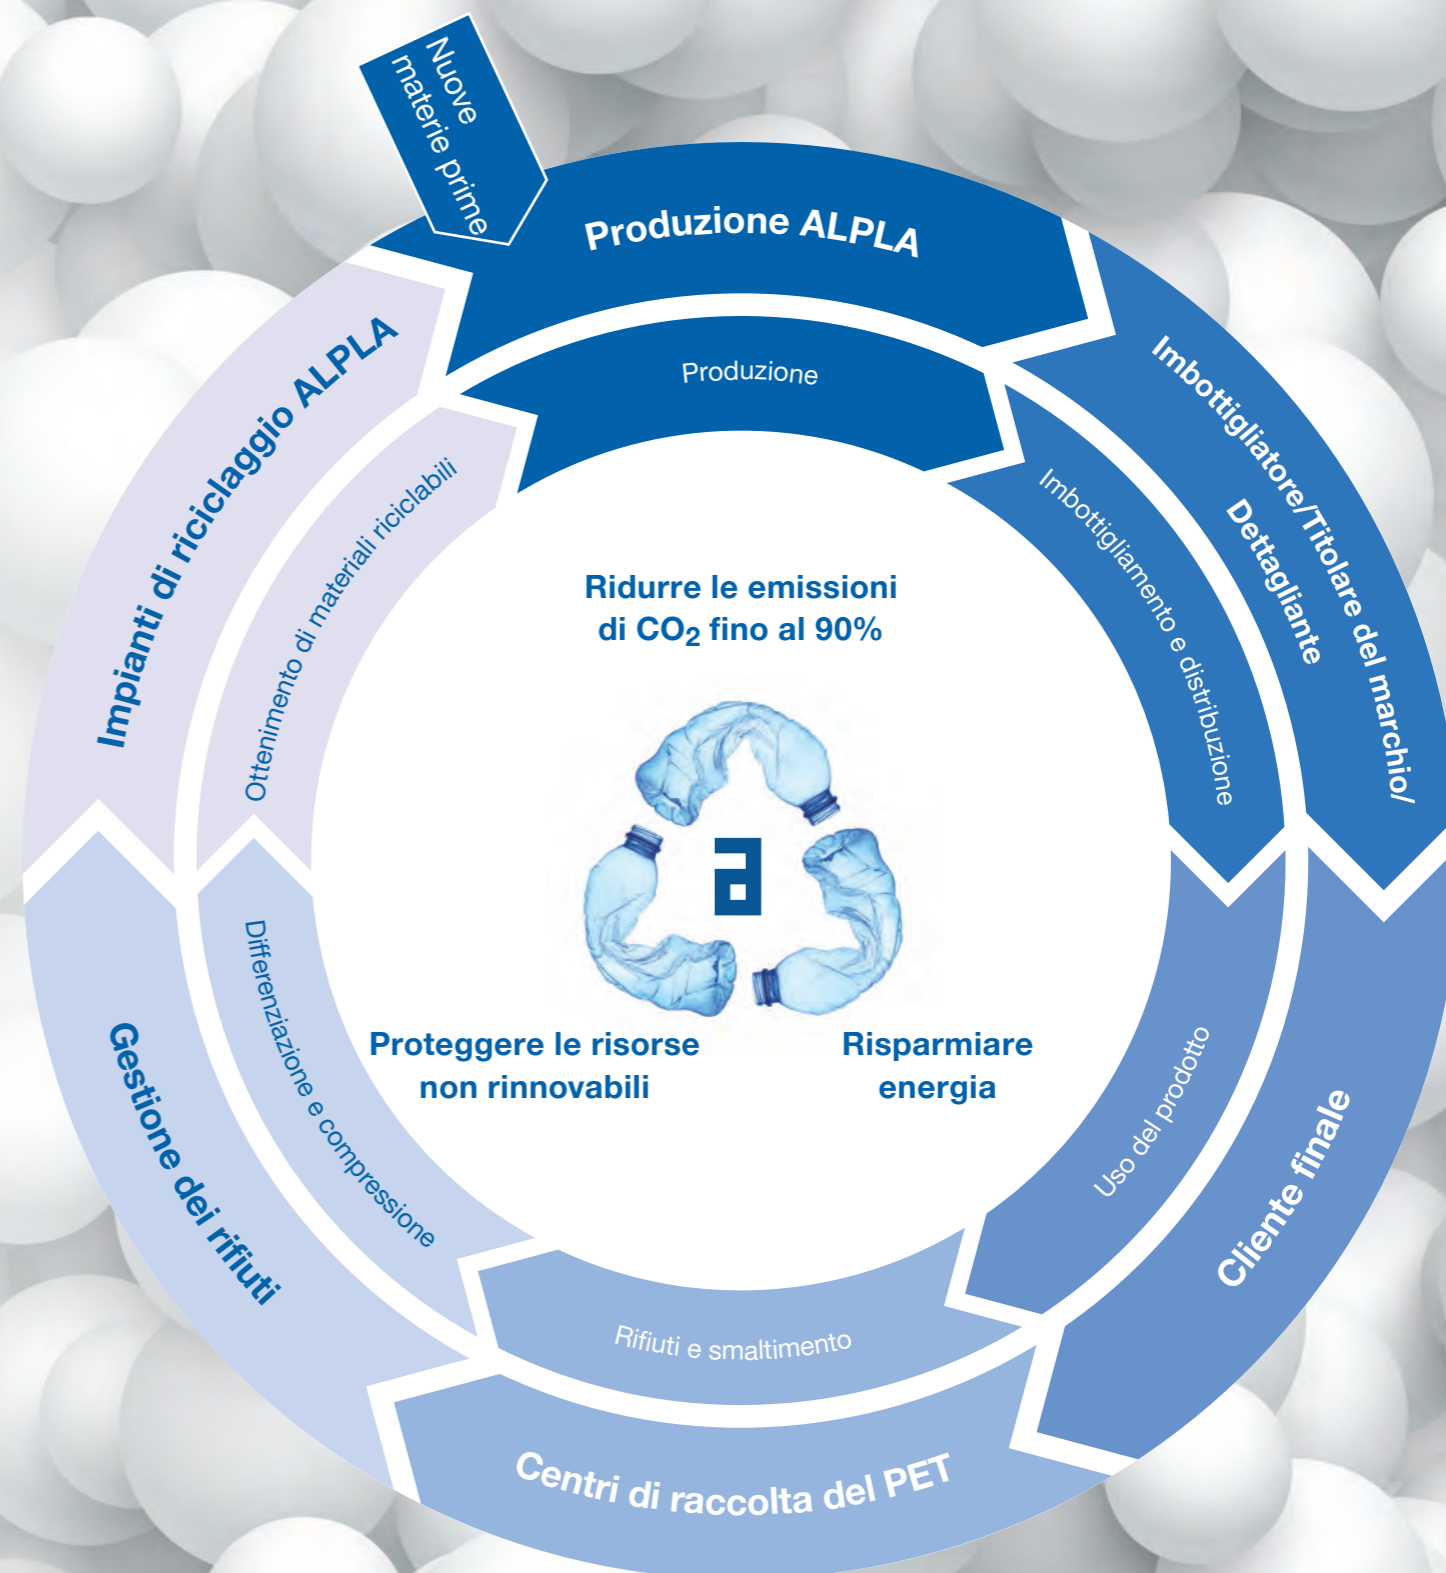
Nuove materie prime

Produzione ALPLA

Produzione

Imbottigliatore/Titolare del marchio/ Dettagliante

Imbottigliamento e distribuzione

Cliente finale

Uso del prodotto

Centri di raccolta del PET

Rifiuti e smaltimento

Gestione dei rifiuti

Differenziazione e compressione

Impianti di riciclaggio ALPLA

Ottenimento di materiali riciclabili

Ridurre le emissioni di $CO_2$ fino al 90%

Proteggere le risorse non rinnovabili

Risparmiare energia